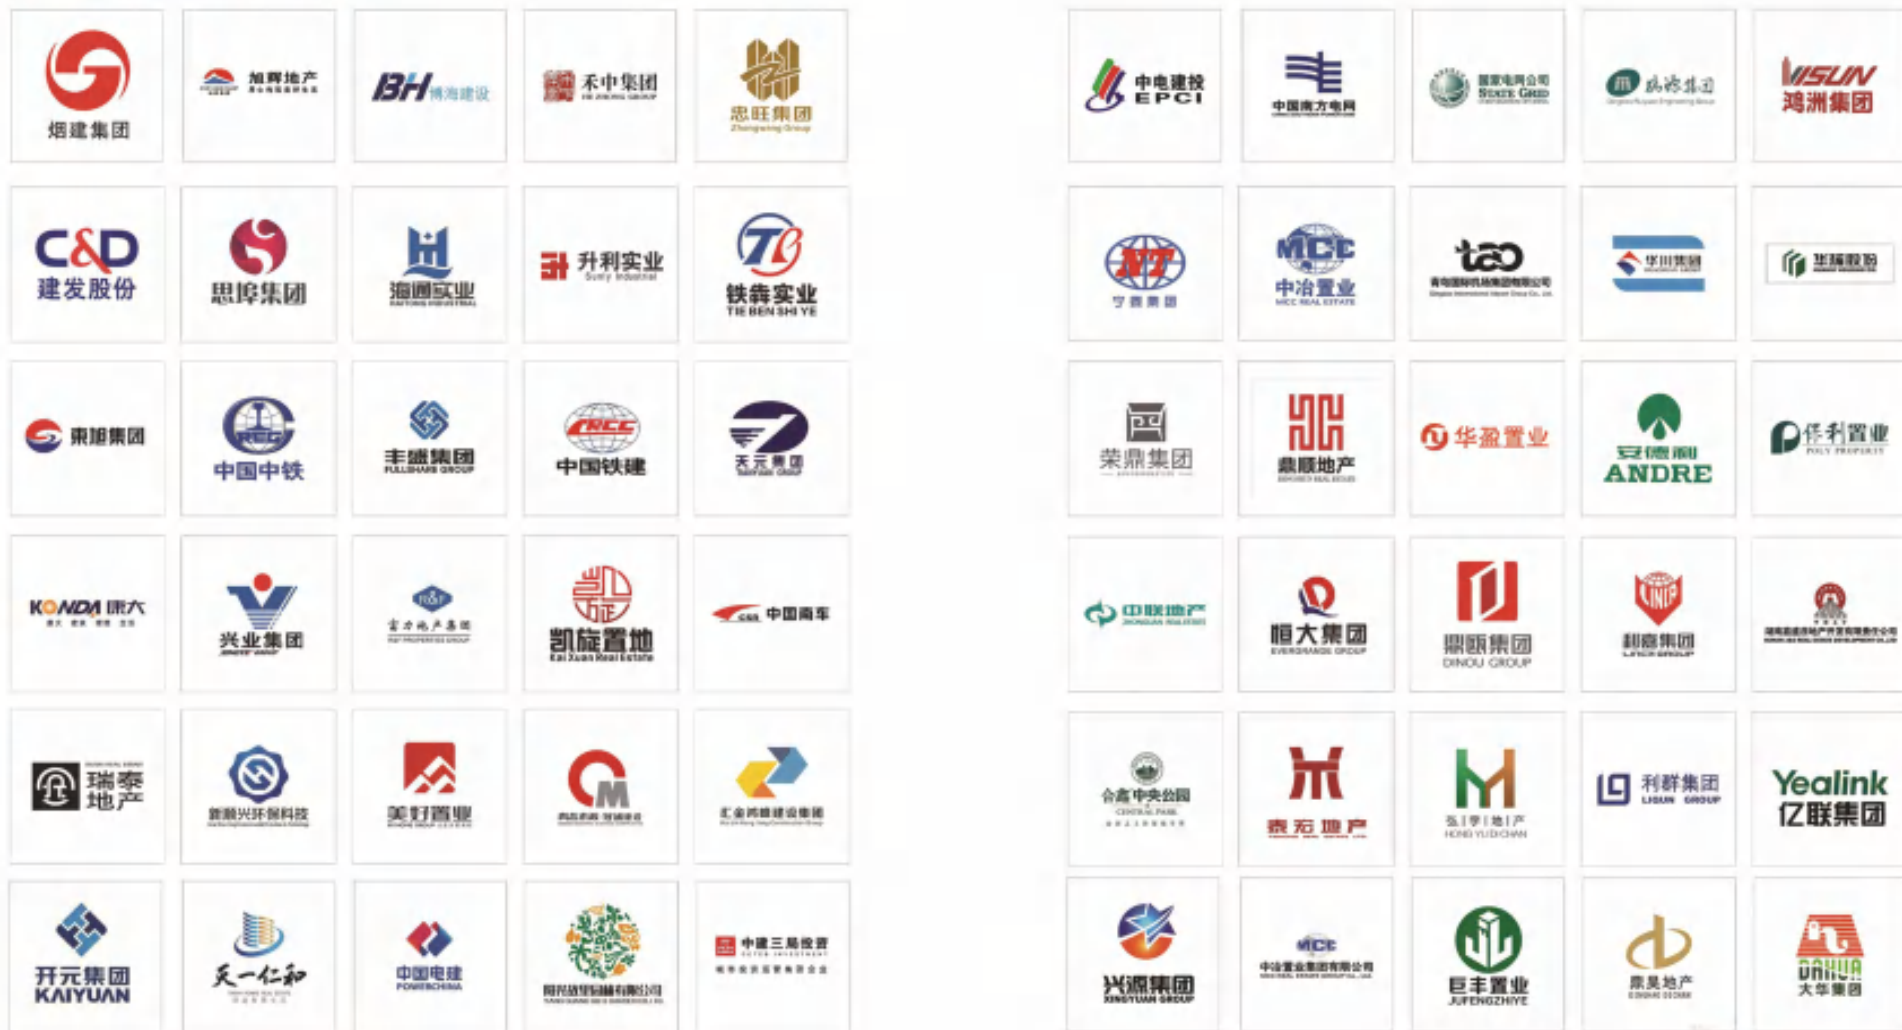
烟建集团

旭辉地产

BH 博海建设

禾中集团

忠旺集团
Zhongwang Group

C&D
建发股份

思埠集团

海通实业

升利实业
Sunly Industrial

铁犇实业
TIE BEN SHI YE

東旭集团

中国中铁

丰盛集团
FULLSHARE GROUP

CRCC
中国铁建

天元集团

KONKA 康大

兴业集团

富力地产集团

凯旋置地
Kai Xuan Real Estate

中国南车

瑞泰地产

美好置业

汇金鸿建设集团

开元集团
KAIYUAN

天一仁和

中国电建
POWERCHINA

中建三局投资

中电建投
EPCI

中国南方电网

国家电网公司
STATE GRID

鸿洲集团
VISUN
鸿洲集团

宁通集团

MCC
中冶置业
MCC REAL ESTATE

tao

华川集团

华瑞股份

荣鼎集团

鼎顺地产

华盈置业

安德利
ANDRE

保利置业
POLY PROPERTY

中联地产

恒大集团
EVERGRANDE GROUP

鼎鸥集团
DINOU GROUP

利嘉集团

合鑫中央公园
CENTRAL PARK

泰宏地产

弘宇地产
HONG YU DI CHAN

利群集团
LIQUN GROUP

Yealink
亿联集团

兴源集团
XINGYUAN GROUP

MCC
中冶置业集团有限公司

巨丰置业
JUFENGZHIYE

鼎昊地产

DAHUA
大华集团